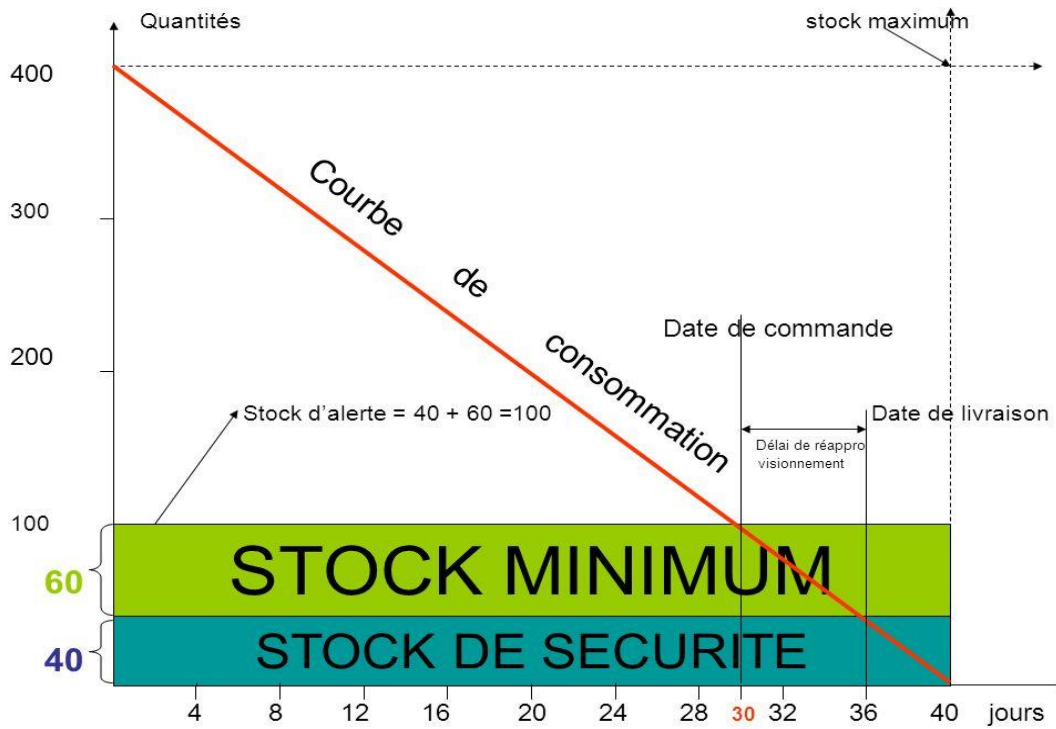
Quantités

stock maximum

400

300

200

100

Courbe de consommation

Date de commande

Stock d'alerte = 40 + 60 =100

Date de livraison

Délai de réapprovisionnement

60

STOCK MINIMUM

40

STOCK DE SECURITE

4 8 12 16 20 24 28 30 32 36 40 jours